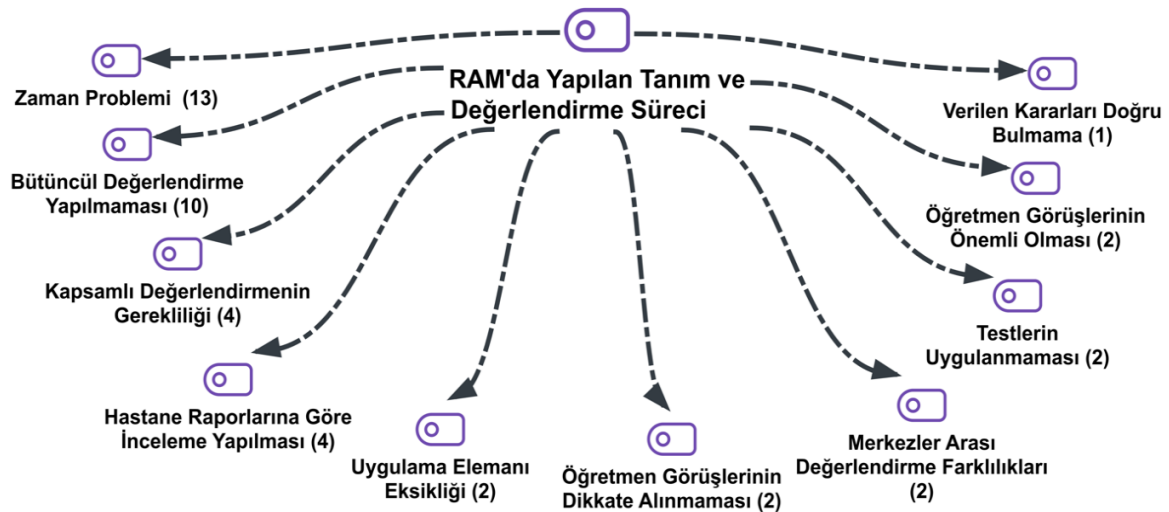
RAM'da Yapılan Tanım ve Değerlendirme Süreci

Zaman Problemi (13)

Bütüncül Değerlendirme Yapılmaması (10)

Kapsamlı Değerlendirmenin Gerekliliği (4)

Hastane Raporlarına Göre İnceleme Yapılması (4)

Uygulama Elemanı Eksikliği (2)

Öğretmen Görüşlerinin Dikkate Alınmaması (2)

Merkezler Arası Değerlendirme Farklılıkları (2)

Testlerin Uygulanmaması (2)

Öğretmen Görüşlerinin Önemli Olması (2)

Verilen Kararları Doğru Bulmama (1)